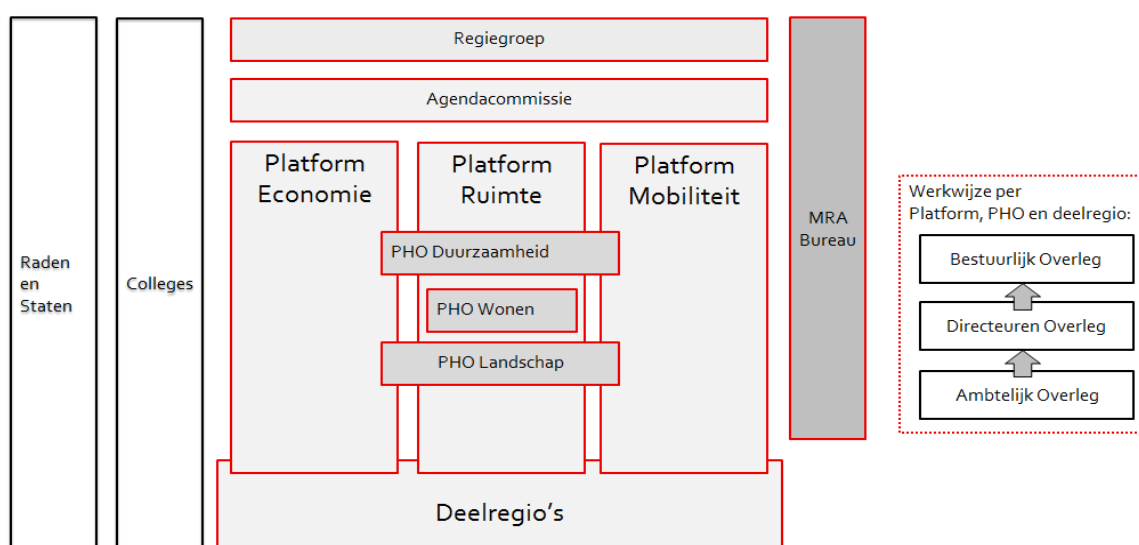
Raden en Staten

Colleges

Regiegroep

Agendacommissie

Platform Economie

Platform Ruimte

Platform Mobiliteit

PHO Duurzaamheid

PHO Wonen

PHO Landschap

MRA Bureau

Deelregio's

Werkwijze per Platform, PHO en deelregio:

Bestuurlijk Overleg

Directeuren Overleg

Ambtelijk Overleg